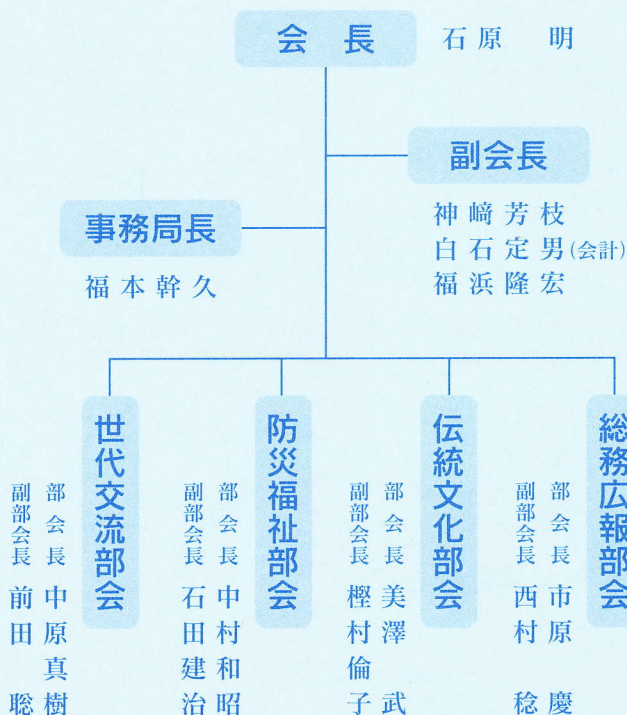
会長　石原　明

副会長
神崎芳枝
白石定男(会計)
福浜隆宏

事務局長
福本幹久

世代交流部会
部会長　中原真樹
副部会長　前田聡

防災福祉部会
部会長　中村和昭
副部会長　石田建治

伝統文化部会
部会長　美澤武
副部会長　樫村倫子

総務広報部会
部会長　市原慶
副部会長　西村稔